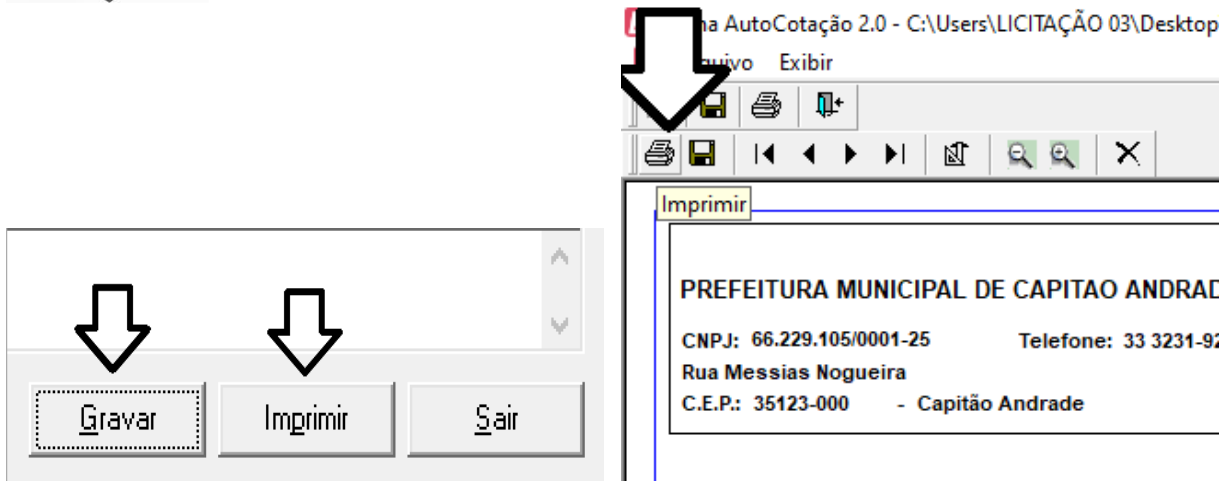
Gravar Imprimir Sair

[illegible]a AutoCotação 2.0 - C:\Users\LICITAÇÃO 03\Desktop

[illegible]uivo Exibir

Imprimir

PREFEITURA MUNICIPAL DE CAPITAO ANDRAD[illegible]

CNPJ: 66.229.105/0001-25 Telefone: 33 3231-9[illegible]

Rua Messias Nogueira

C.E.P.: 35123-000 - Capitão Andrade